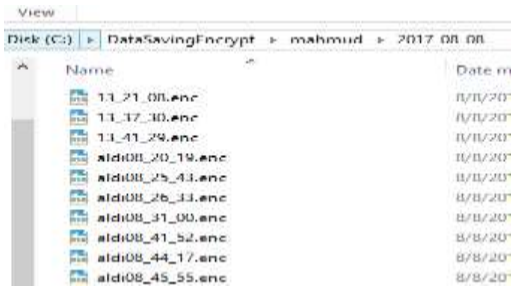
View

Disk (C:) ▸ DataSavingEncrypt ▸ mahmud ▸ 2017 08 08

Name

Date m

13_21_08.enc
13_37_30.enc
13_41_29.enc
aldi08_20_19.enc
aldi08_25_43.enc
aldi08_26_33.enc
aldi08_31_00.enc
aldi08_41_52.enc
aldi08_44_17.enc
aldi08_45_55.enc

8/8/201
8/8/201
8/8/201
8/8/201
8/8/201
8/8/201
8/8/201
8/8/201
8/8/201
8/8/201